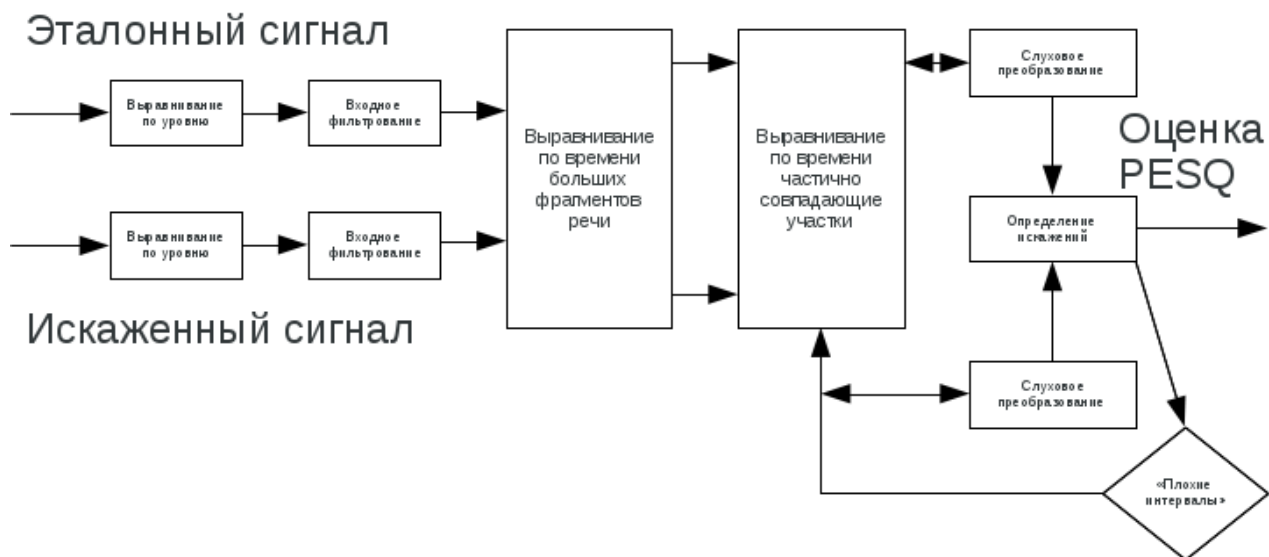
Эталонный сигнал

Выравнивание по уровню

Входное фильтрование

Выравнивание по уровню

Входное фильтрование

Искаженный сигнал

Выравнивание по времени больших фрагментов речи

Выравнивание по времени частично совпадающие участки

Слуховое преобразование

Оценка PESQ

Определение искажений

Слуховое преобразование

«Плохие интервалы»